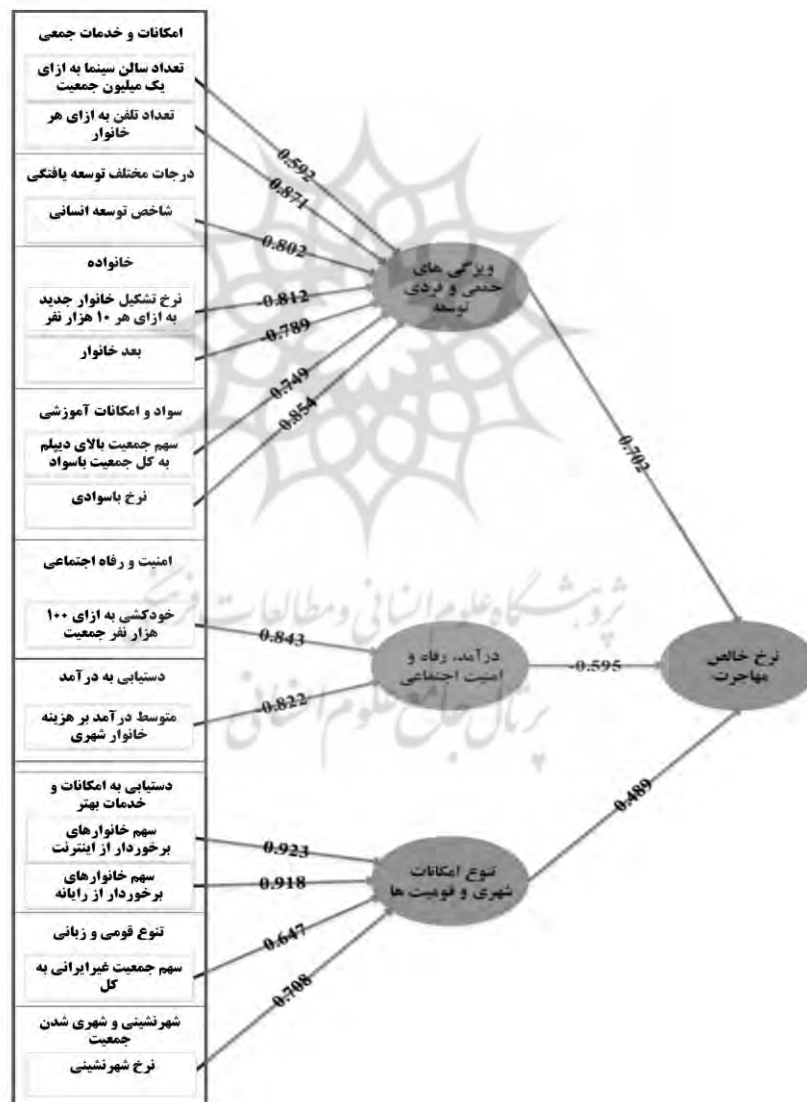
امکانات و خدمات جمعی

تعداد سالن سینما به ازای یک میلیون جمعیت

تعداد تلفن به ازای هر خانوار

درجات مختلف توسعه یافتگی

شاخص توسعه انسانی

خانواده

نرخ تشکیل خانوار جدید به ازای هر ۱۰ هزار نفر

بعد خانوار

سواد و امکانات آموزشی

سهم جمعیت بالای دیپلم به کل جمعیت باسواد

نرخ باسوادی

امنیت و رفاه اجتماعی

خودکشی به ازای ۱۰۰ هزار نفر جمعیت

دستیابی به درآمد

متوسط درآمد بر هزینه خانوار شهری

دستیابی به امکانات و خدمات بهتر

سهم خانوارهای برخوردار از اینترنت

سهم خانوارهای برخوردار از رایانه

تنوع قومی و زبانی

سهم جمعیت غیرایرانی به کل

شهرنشینی و شهری شدن جمعیت

نرخ شهرنشینی

0.592
0.871
0.802
-0.812
-0.789
0.749
0.854

ویژگی های جمعی و فردی توسعه

0.702

0.843
0.822

درآمد، رفاه و امنیت اجتماعی

-0.595

نرخ خالص مهاجرت

0.923
0.918
0.647
0.708

تنوع امکانات شهری و قومیت ها

0.489

پژوهشگاه علوم انسانی و مطالعات فرهنگی
پرتال جامع علوم انسانی